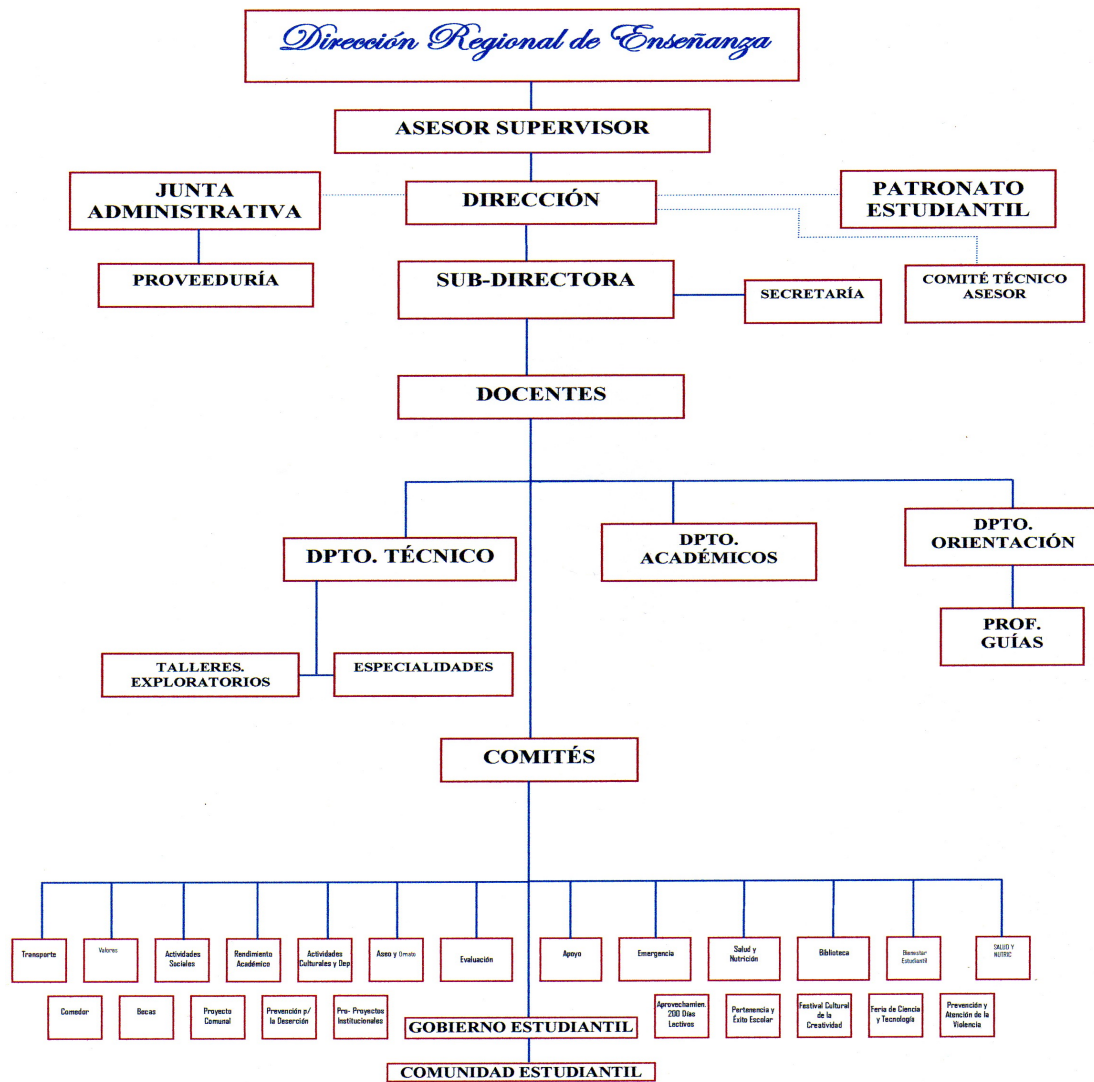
Dirección Regional de Enseñanza

ASESOR SUPERVISOR

JUNTA ADMINISTRATIVA

DIRECCIÓN

PATRONATO ESTUDIANTIL

PROVEEDURÍA

SUB-DIRECTORA

SECRETARÍA

COMITÉ TÉCNICO ASESOR

DOCENTES

DPTO. TÉCNICO

DPTO. ACADÉMICOS

DPTO. ORIENTACIÓN

PROF. GUÍAS

TALLERES. EXPLORATORIOS

ESPECIALIDADES

COMITÉS

Transporte

Valores

Actividades Sociales

Rendimiento Académico

Actividades Culturales y Dep

Aseo y Ornato

Evaluación

Apoyo

Emergencia

Salud y Nutrición

Biblioteca

Bienestar Estudiantil

SALUD Y NUTRIC

Comedor

Becas

Proyecto Comunal

Prevención p/ la Deserción

Pro- Proyectos Institucionales

GOBIERNO ESTUDIANTIL

Aprovechamien. 200 Días Lectivos

Pertenencia y Éxito Escolar

Festival Cultural de la Creatividad

Feria de Ciencia y Tecnología

Prevención y Atención de la Violencia

COMUNIDAD ESTUDIANTIL